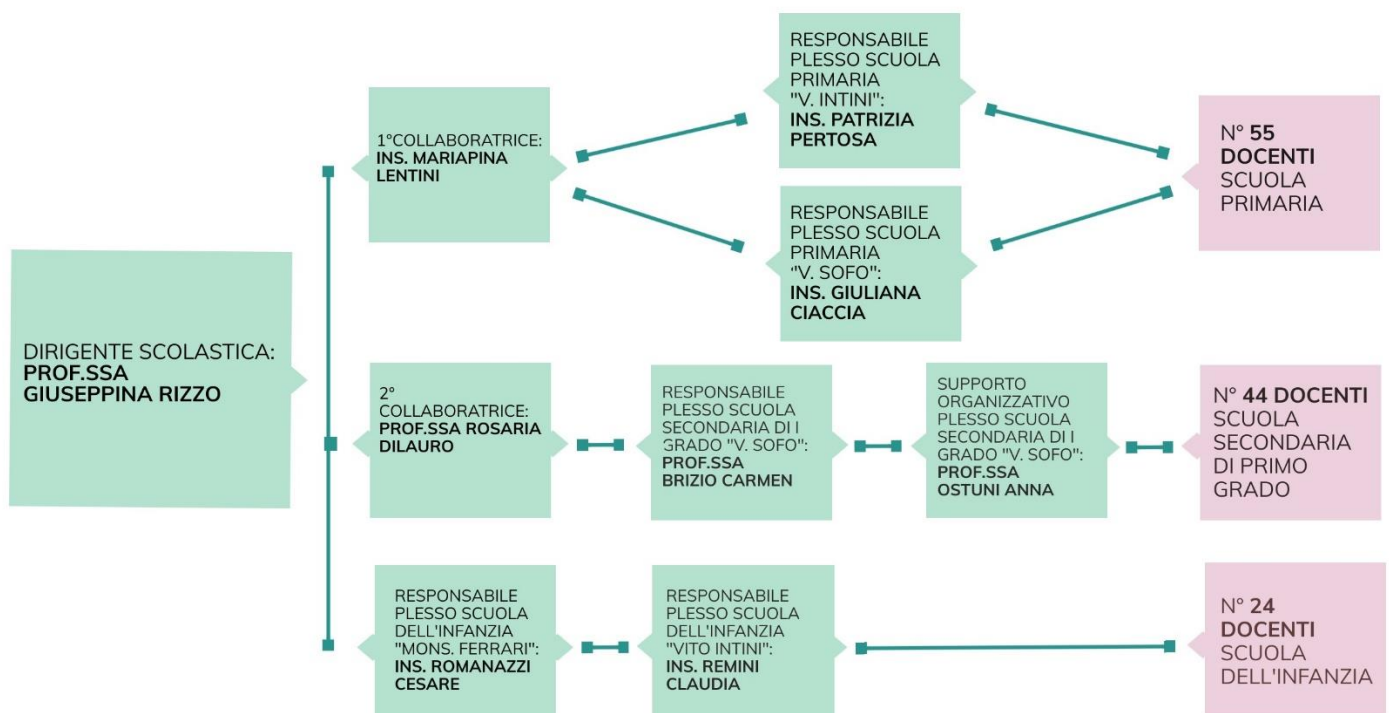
DIRIGENTE SCOLASTICA: PROF.SSA GIUSEPPINA RIZZO

1°COLLABORATRICE: INS. MARIAPINA LENTINI

RESPONSABILE PLESSO SCUOLA PRIMARIA "V. INTINI": INS. PATRIZIA PERTOSA

RESPONSABILE PLESSO SCUOLA PRIMARIA "V. SOFO": INS. GIULIANA CIACCIA

N° 55 DOCENTI SCUOLA PRIMARIA

2° COLLABORATRICE: PROF.SSA ROSARIA DILAURO

RESPONSABILE PLESSO SCUOLA SECONDARIA DI I GRADO "V. SOFO": PROF.SSA BRIZIO CARMEN

SUPPORTO ORGANIZZATIVO PLESSO SCUOLA SECONDARIA DI I GRADO "V. SOFO": PROF.SSA OSTUNI ANNA

N° 44 DOCENTI SCUOLA SECONDARIA DI PRIMO GRADO

RESPONSABILE PLESSO SCUOLA DELL'INFANZIA "MONS. FERRARI": INS. ROMANAZZI CESARE

RESPONSABILE PLESSO SCUOLA DELL'INFANZIA "VITO INTINI": INS. REMINI CLAUDIA

N° 24 DOCENTI SCUOLA DELL'INFANZIA